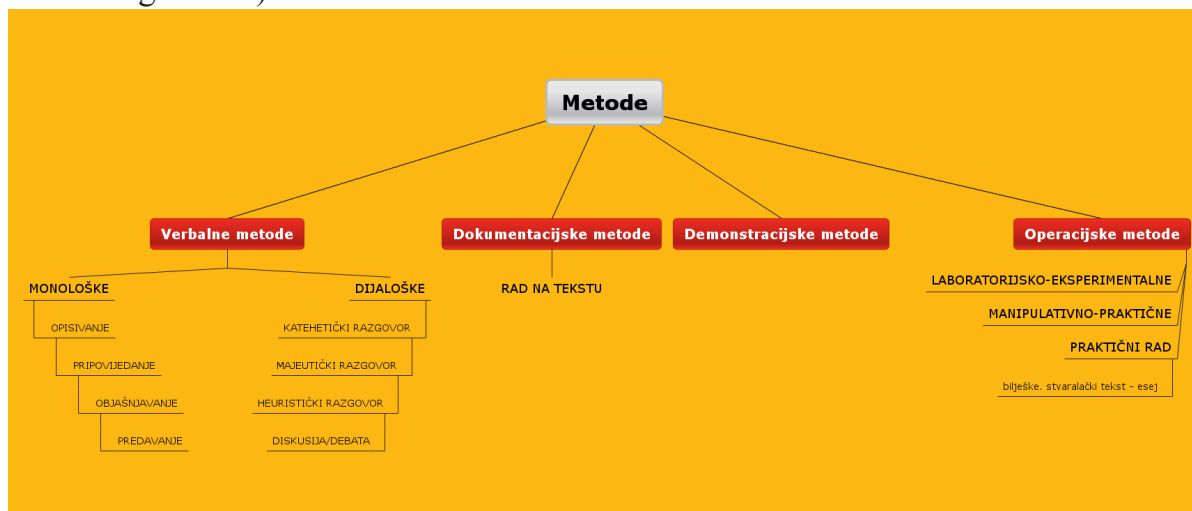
Metode

Verbalne metode

MONOLOŠKE

OPISIVANJE

PRIPOVIJEDANJE

OBJAŠNJAVANJE

PREDAVANJE

DIJALOŠKE

KATEHETIČKI RAZGOVOR

MAJEUTIČKI RAZGOVOR

HEURISTIČKI RAZGOVOR

DISKUSIJA/DEBATA

Dokumentacijske metode

RAD NA TEKSTU

Demonstracijske metode

Operacijske metode

LABORATORIJSKO-EKSPERIMENTALNE

MANIPULATIVNO-PRAKTIČNE

PRAKTIČNI RAD

bilješke. stvaralački tekst - esej